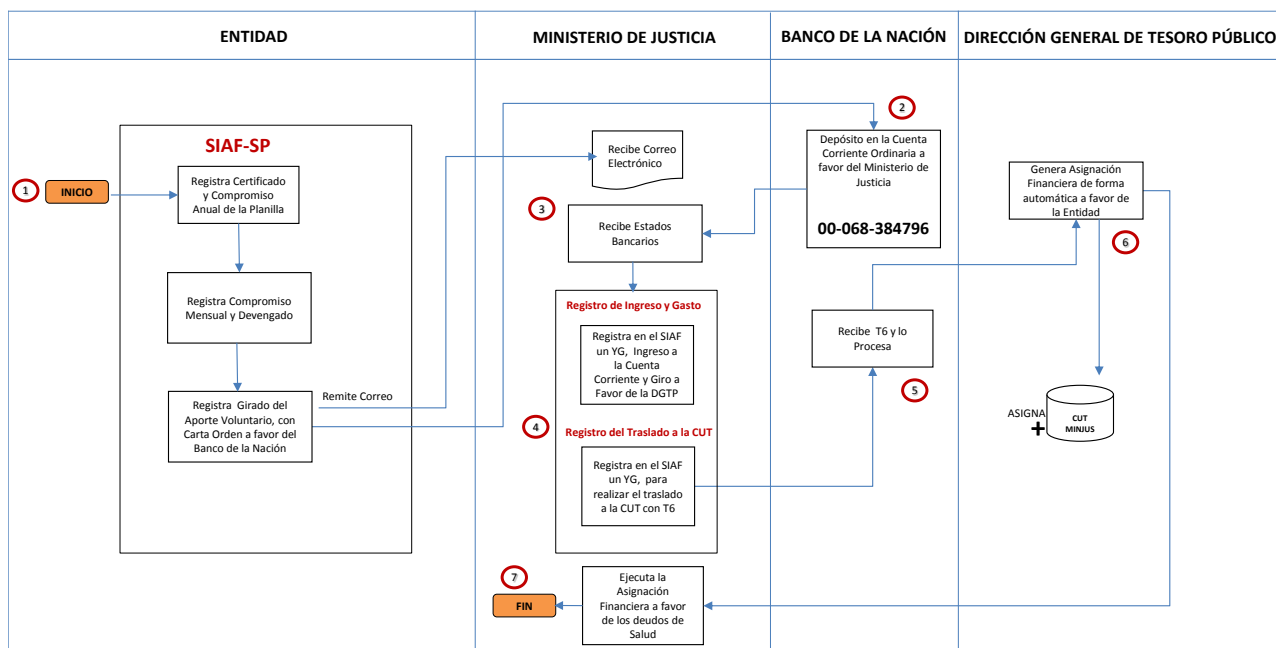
ENTIDAD

MINISTERIO DE JUSTICIA

BANCO DE LA NACIÓN

DIRECCIÓN GENERAL DE TESORO PÚBLICO

SIAF-SP

1

INICIO

Registra Certificado y Compromiso Anual de la Planilla

Registra Compromiso Mensual y Devengado

Registra Girado del Aporte Voluntario, con Carta Orden a favor del Banco de la Nación

Remite Correo

Recibe Correo Electrónico

3

Recibe Estados Bancarios

Registro de Ingreso y Gasto

Registra en el SIAF un YG, Ingreso a la Cuenta Corriente y Giro a Favor de la DGTP

4

Registro del Traslado a la CUT

Registra en el SIAF un YG, para realizar el traslado a la CUT con T6

2

Depósito en la Cuenta Corriente Ordinaria a favor del Ministerio de Justicia

00-068-384796

Recibe T6 y lo Procesa

5

Genera Asignación Financiera de forma automática a favor de la Entidad

6

ASIGNA

CUT MINJUS

7

FIN

Ejecuta la Asignación Financiera a favor de los deudos de Salud